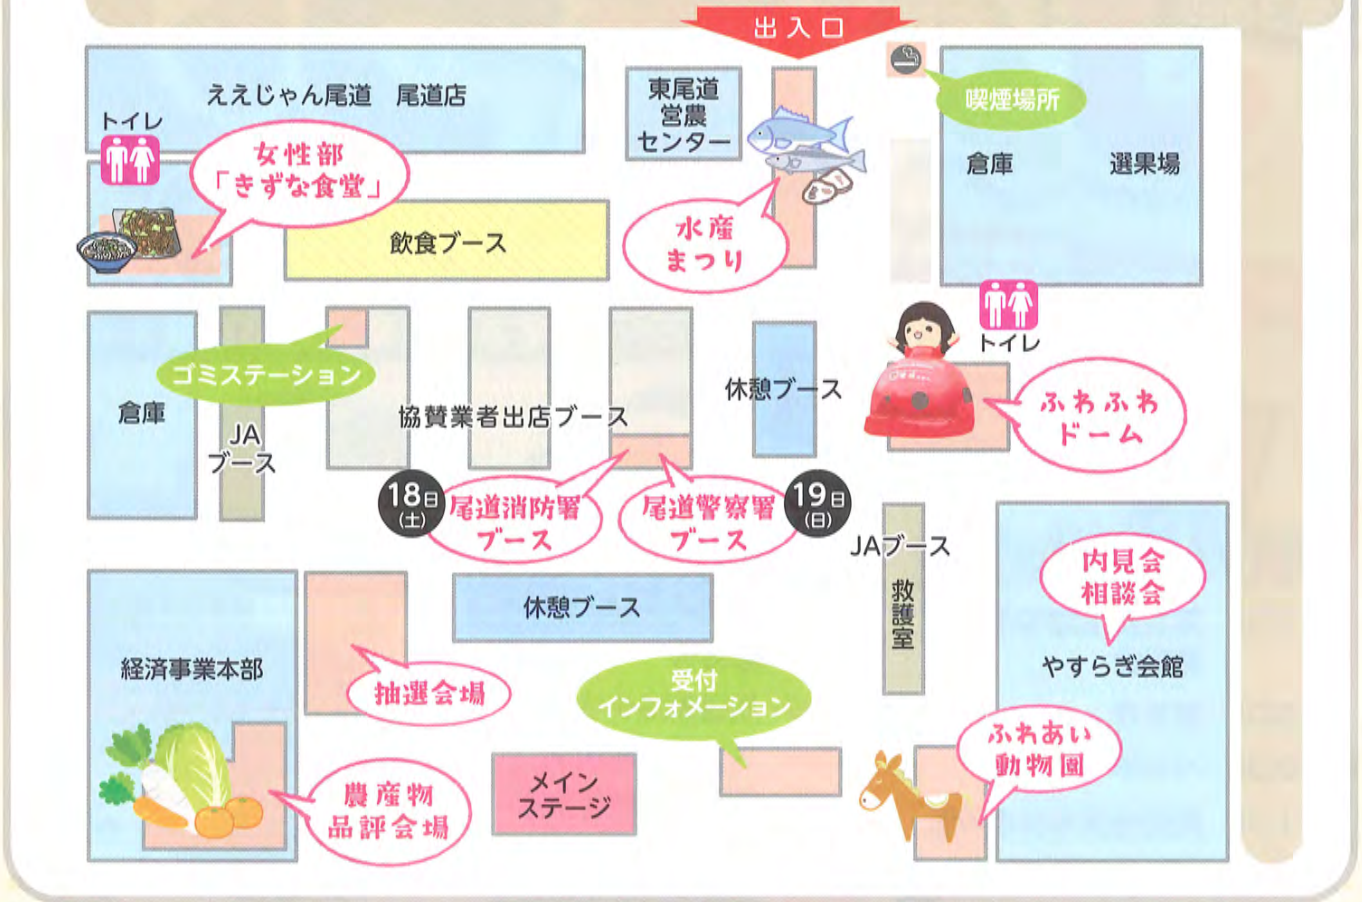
出入口

ええじゃん尾道　尾道店

トイレ

女性部
「きずな食堂」

飲食ブース

東尾道
営農
センター

水産
まつり

喫煙場所

倉庫

選果場

トイレ

倉庫

JA
ブース

ゴミステーション

協賛業者出店ブース

休憩ブース

ふわふわ
ドーム

18日
(土)

尾道消防署
ブース

尾道警察署
ブース

19日
(日)

JAブース

救護室

内見会
相談会

やすらぎ会館

休憩ブース

経済事業本部

抽選会場

受付
インフォメーション

メイン
ステージ

農産物
品評会場

ふれあい
動物園